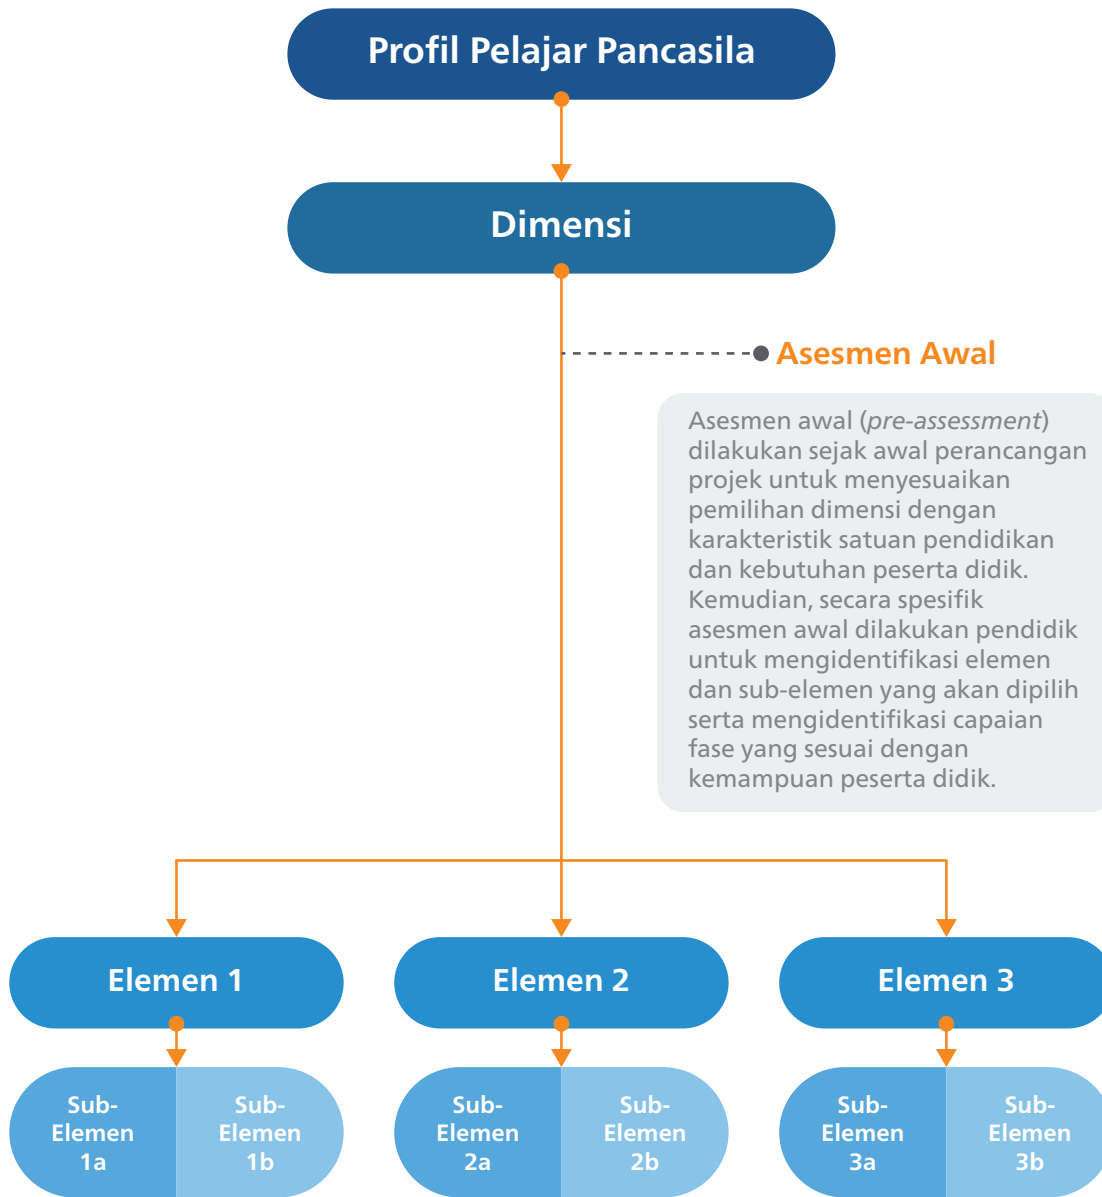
Profil Pelajar Pancasila

Dimensi

Asesmen Awal

Asesmen awal (*pre-assessment*) dilakukan sejak awal perancangan projek untuk menyesuaikan pemilihan dimensi dengan karakteristik satuan pendidikan dan kebutuhan peserta didik. Kemudian, secara spesifik asesmen awal dilakukan pendidik untuk mengidentifikasi elemen dan sub-elemen yang akan dipilih serta mengidentifikasi capaian fase yang sesuai dengan kemampuan peserta didik.

Elemen 1

Elemen 2

Elemen 3

Sub-Elemen 1a

Sub-Elemen 1b

Sub-Elemen 2a

Sub-Elemen 2b

Sub-Elemen 3a

Sub-Elemen 3b